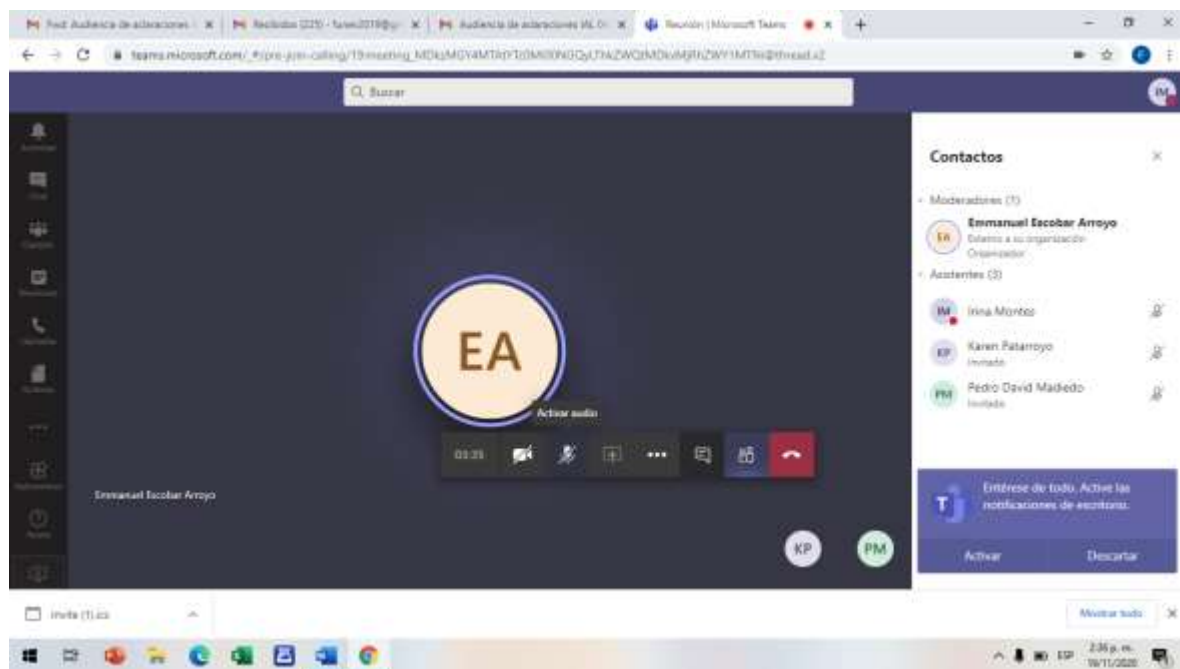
Fwd: Audiencia de aclaraciones | Recibidos (225) | Audiencia de aclaraciones | Reunión | Microsoft Teams

teams.microsoft.com/_#/pre-join-calling/19:meeting_MDkzMGY4MTAtYTc0Mi00NGQyLTkzZWQtMDkxMjRhZWY1MTNk@thread.v2

Buscar

EA

Activar audio

03:35

Emmanuel Escobar Arroyo

KP

PM

Contactos

Moderadores (1)

EA Emmanuel Escobar Arroyo
Externo a su organización
Organizador

Asistentes (3)

IM Irina Montes

KP Karen Patarroyo
Invitado

PM Pedro David Madiedo
Invitado

Entérese de todo. Active las notificaciones de escritorio.

Activar

Descartar

Invite (1).ics

Mostrar todo

ESP

2:36 p. m.
18/11/2020